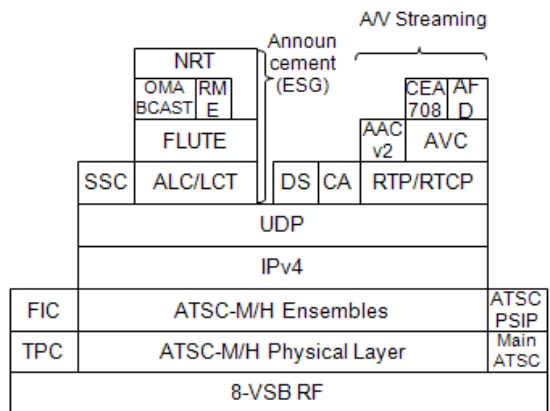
A/V Streaming

Announcement (ESG)

NRT

OMA BCAST

RM E

FLUTE

CEA 708

AF D

AAC v2

AVC

SSC

ALC/LCT

DS

CA

RTP/RTCP

UDP

IPv4

FIC

ATSC-M/H Ensembles

ATSC PSIP

TPC

ATSC-M/H Physical Layer

Main ATSC

8-VSB RF